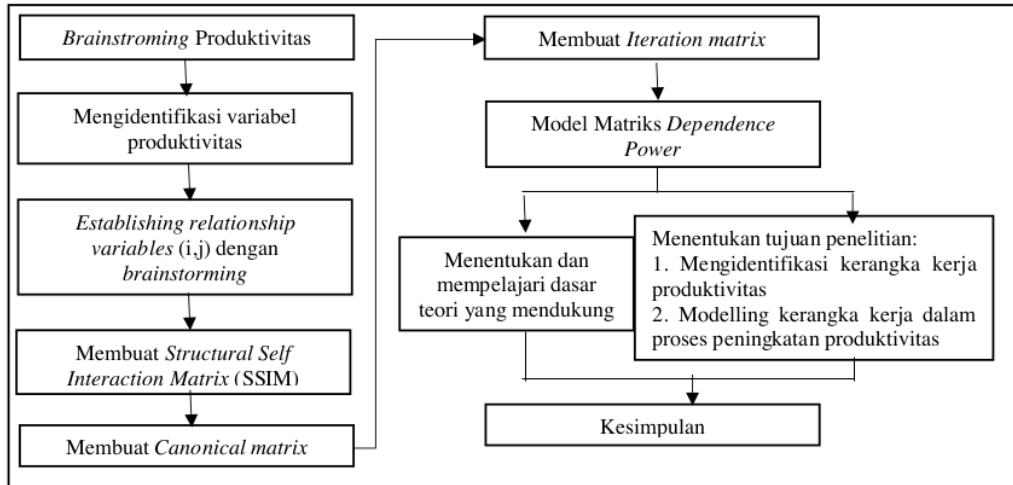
Brainstroming Produktivitas

Mengidentifikasi variabel produktivitas

Establishing relationship variables (i,j) dengan brainstorming

Membuat Structural Self Interaction Matrix (SSIM)

Membuat Canonical matrix

Membuat Iteration matrix

Model Matriks Dependence Power

Menentukan dan mempelajari dasar teori yang mendukung

Menentukan tujuan penelitian:
1. Mengidentifikasi kerangka kerja produktivitas
2. Modelling kerangka kerja dalam proses peningkatan produktivitas

Kesimpulan